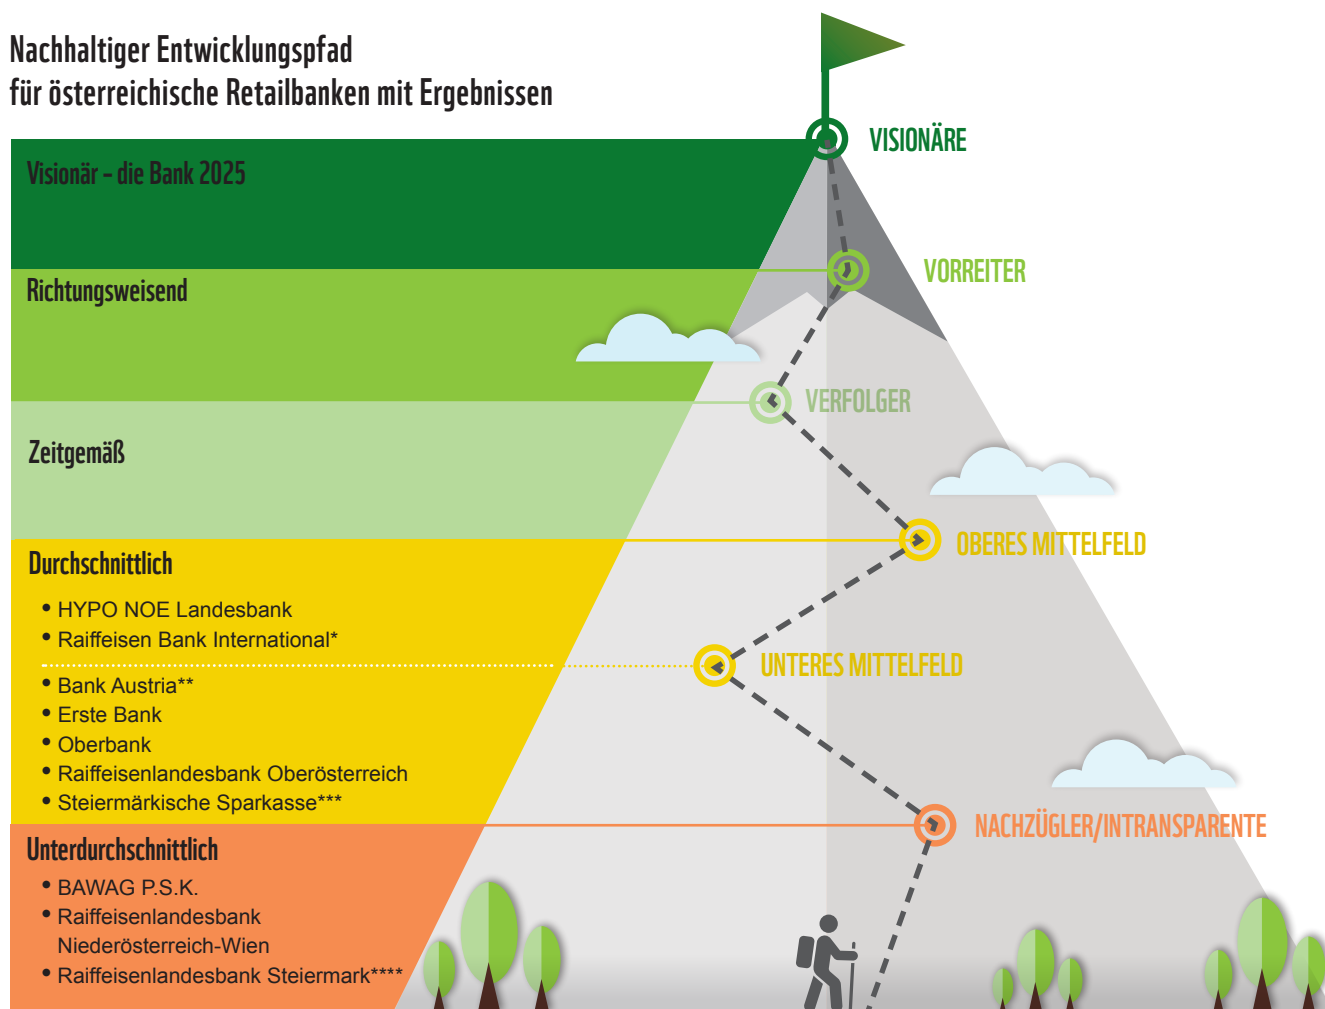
Nachhaltiger Entwicklungspfad
für österreichische Retailbanken mit Ergebnissen

VISIONÄRE

Visionär – die Bank 2025

VORREITER

Richtungsweisend

VERFOLGER

Zeitgemäß

OBERES MITTELFELD

Durchschnittlich

• HYPO NOE Landesbank
• Raiffeisen Bank International*

UNTERES MITTELFELD

• Bank Austria**
• Erste Bank
• Oberbank
• Raiffeisenlandesbank Oberösterreich
• Steiermärkische Sparkasse***

NACHZÜGLER/INTRANSPARENTE

Unterdurchschnittlich

• BAWAG P.S.K.
• Raiffeisenlandesbank Niederösterreich-Wien
• Raiffeisenlandesbank Steiermark****